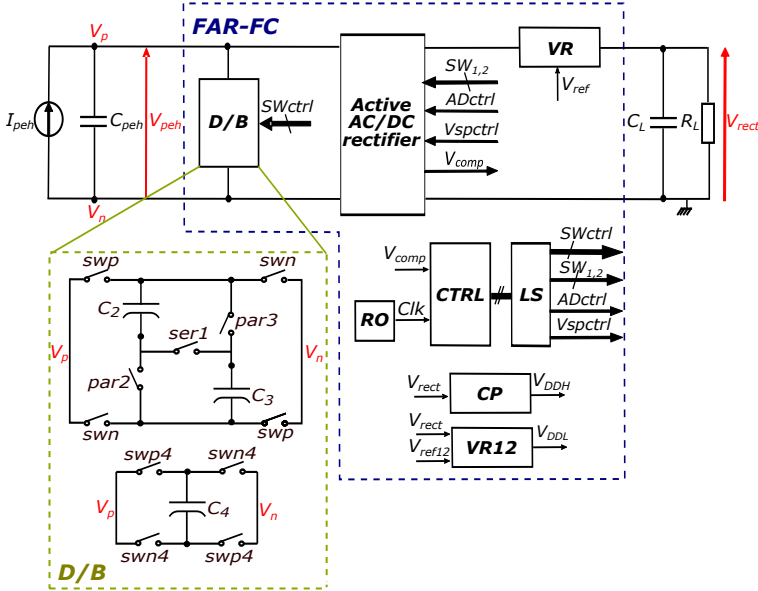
FAR-FC

$V_p$

$I_{peh}$ $C_{peh}$ $V_{peh}$

$V_n$

D/B

SWctrl

Active AC/DC rectifier

$SW_{1,2}$

ADctrl

Vspctrl

$V_{comp}$

VR

$V_{ref}$

$C_L$ $R_L$ $V_{rect}$

swp swn

$C_2$

ser1 par3

$V_p$ $V_n$

par2 $C_3$

swn swp

swp4 swn4

$V_p$ $C_4$ $V_n$

swn4 swp4

D/B

$V_{comp}$

RO Clk

CTRL

LS

SWctrl

$SW_{1,2}$

ADctrl

Vspctrl

$V_{rect}$ CP $V_{DDH}$

$V_{rect}$

$V_{ref12}$ VR12 $V_{DDL}$